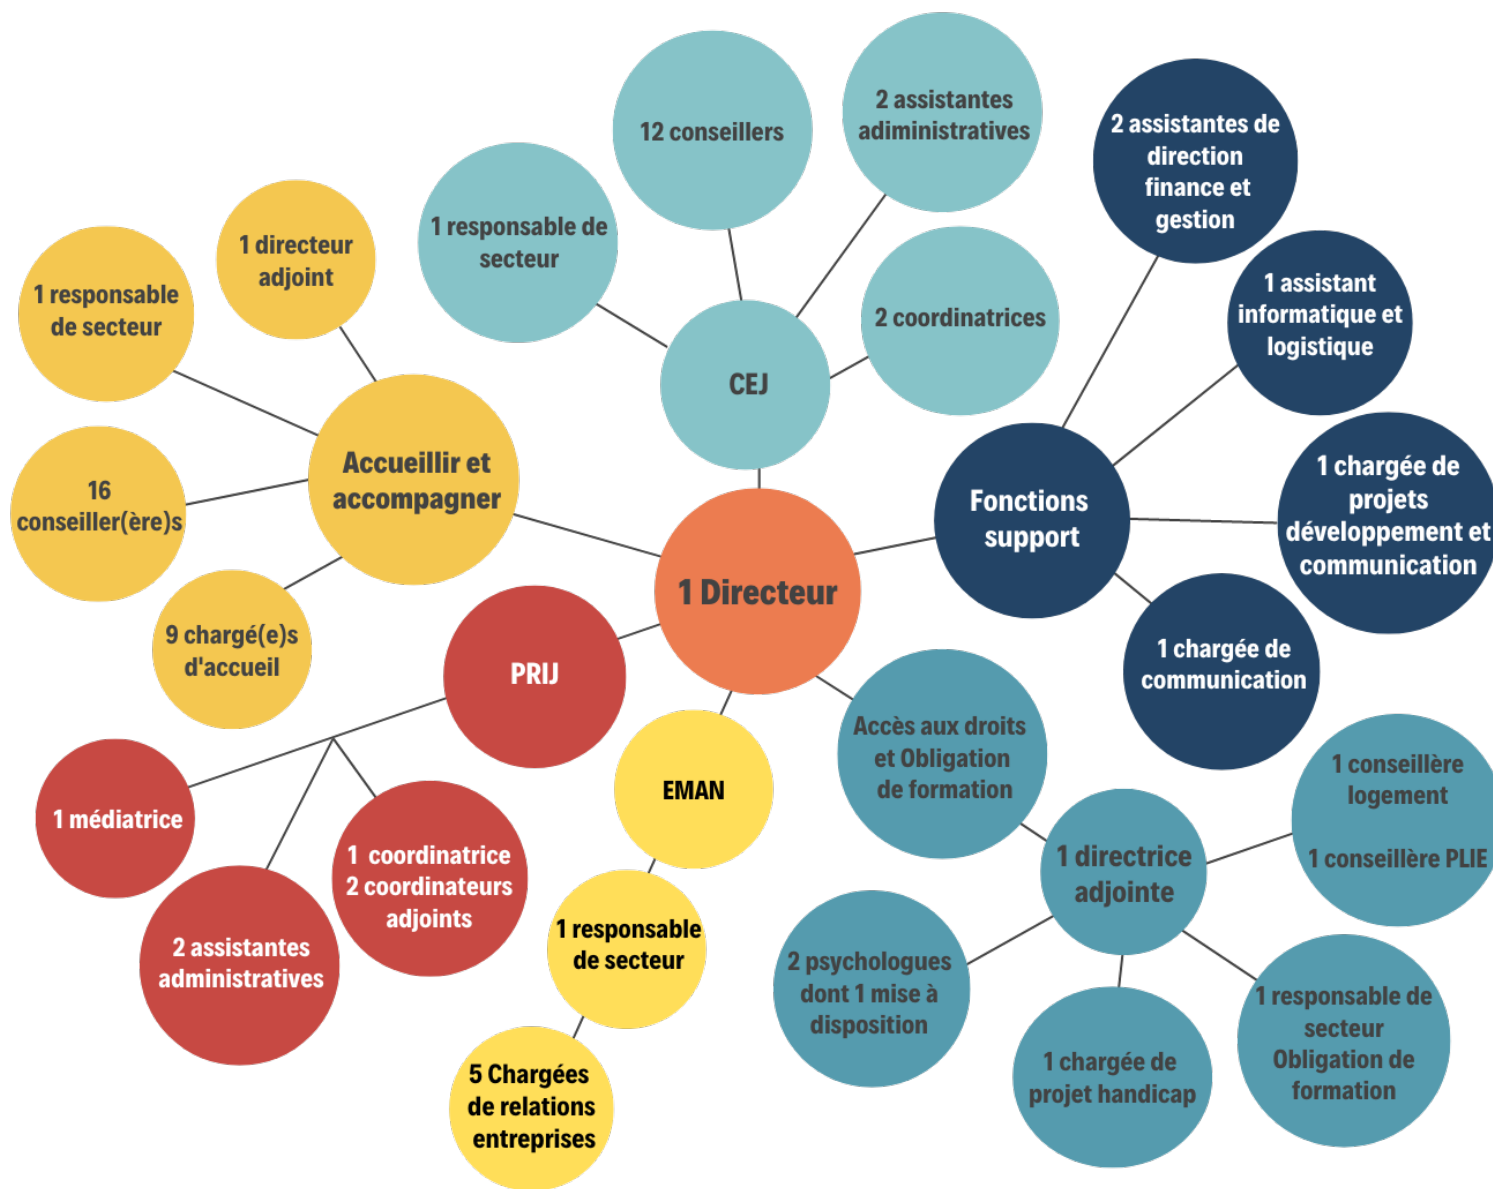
1 Directeur

CEJ

1 responsable de secteur

12 conseillers

2 assistantes adiministratives

2 coordinatrices

Accueillir et accompagner

1 directeur adjoint

1 responsable de secteur

16 conseiller(ère)s

9 chargé(e)s d'accueil

Fonctions support

2 assistantes de direction finance et gestion

1 assistant informatique et logistique

1 chargée de projets développement et communication

1 chargée de communication

PRIJ

1 médiatrice

2 assistantes administratives

1 coordinatrice
2 coordinateurs adjoints

EMAN

1 responsable de secteur

5 Chargées de relations entreprises

Accès aux droits et Obligation de formation

1 directrice adjointe

1 conseillère logement

1 conseillère PLIE

2 psychologues dont 1 mise à disposition

1 chargée de projet handicap

1 responsable de secteur Obligation de formation